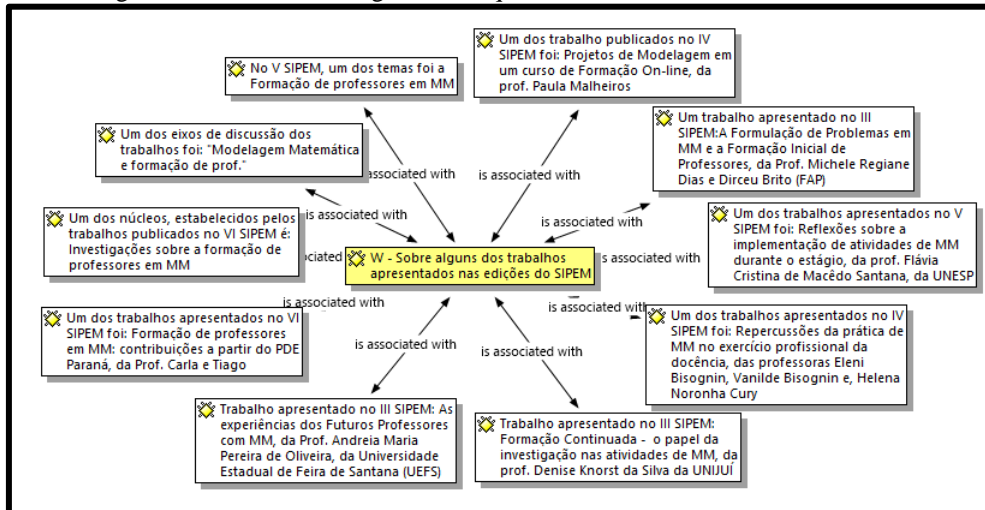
No V SIPEM, um dos temas foi a Formação de professores em MM

Um dos trabalho publicados no IV SIPEM foi: Projetos de Modelagem em um curso de Formação On-line, da prof. Paula Malheiros

Um trabalho apresentado no III SIPEM:A Formulação de Problemas em MM e a Formação Inicial de Professores, da Prof. Michele Regiane Dias e Dirceu Brito (FAP)

Um dos eixos de discussão dos trabalhos foi: "Modelagem Matemática e formação de prof."

Um dos núcleos, estabelecidos pelos trabalhos publicados no VI SIPEM é: Investigações sobre a formação de professores em MM

Um dos trabalhos apresentados no V SIPEM foi: Reflexões sobre a implementação de atividades de MM durante o estágio, da prof. Flávia Cristina de Macêdo Santana, da UNESP

is associated with

is associated with

is associated with

is associated with

ciated

is associated with

W - Sobre alguns dos trabalhos apresentados nas edições do SIPEM

is associated with

is associated with

is associated with

is associated with

Um dos trabalhos apresentados no VI SIPEM foi: Formação de professores em MM: contribuições a partir do PDE Paraná, da Prof. Carla e Tiago

Um dos trabalhos apresentados no IV SIPEM foi: Repercussões da prática de MM no exercício profissional da docência, das professoras Eleni Bisognin, Vanilde Bisognin e, Helena Noronha Cury

Trabalho apresentado no III SIPEM: As experiências dos Futuros Professores com MM, da Prof. Andreia Maria Pereira de Oliveira, da Universidade Estadual de Feira de Santana (UEFS)

Trabalho apresentado no III SIPEM: Formação Continuada - o papel da investigação nas atividades de MM, da prof. Denise Knorst da Silva da UNIJUÍ